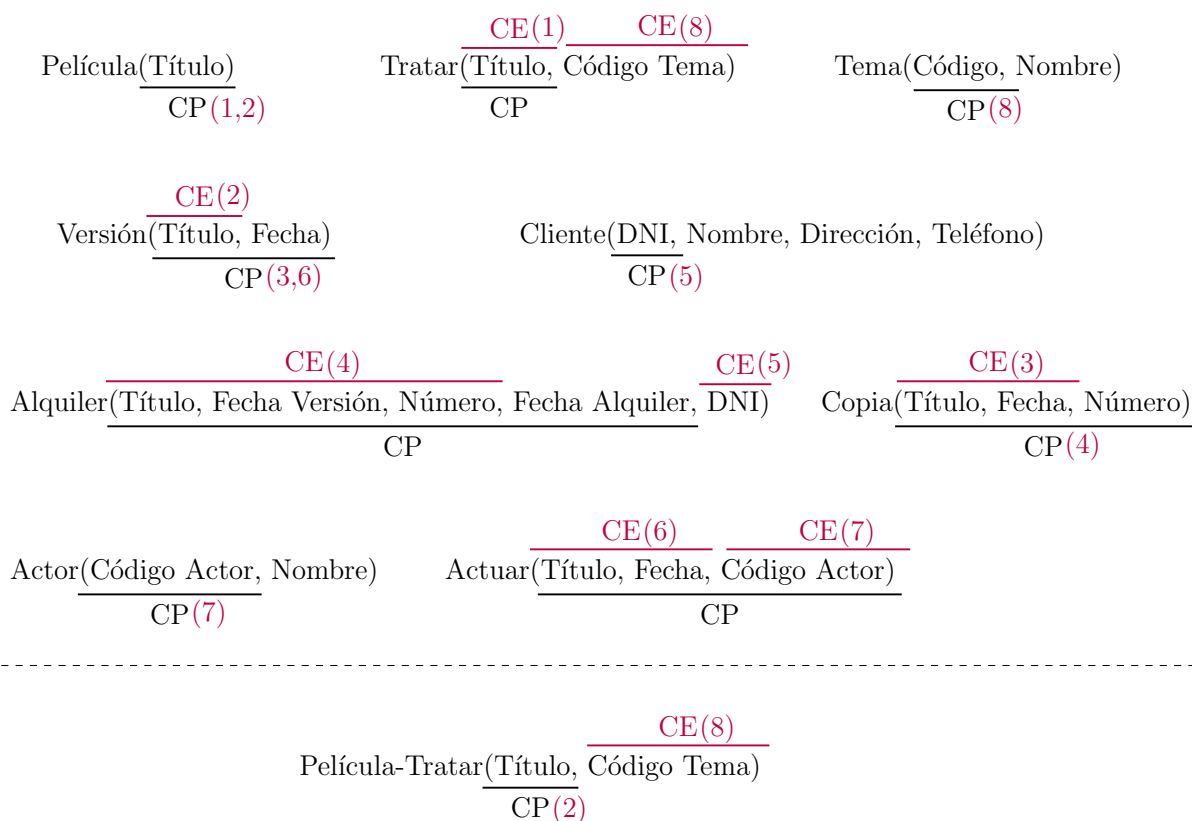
Película(Título)
CP(1,2)

CE(1) CE(8)
Tratar(Título, Código Tema)
CP

Tema(Código, Nombre)
CP(8)

CE(2)
Versión(Título, Fecha)
CP(3,6)

Cliente(DNI, Nombre, Dirección, Teléfono)
CP(5)

CE(4) CE(5)
Alquiler(Título, Fecha Versión, Número, Fecha Alquiler, DNI)
CP

CE(3)
Copia(Título, Fecha, Número)
CP(4)

Actor(Código Actor, Nombre)
CP(7)

CE(6) CE(7)
Actuar(Título, Fecha, Código Actor)
CP

CE(8)
Película-Tratar(Título, Código Tema)
CP(2)